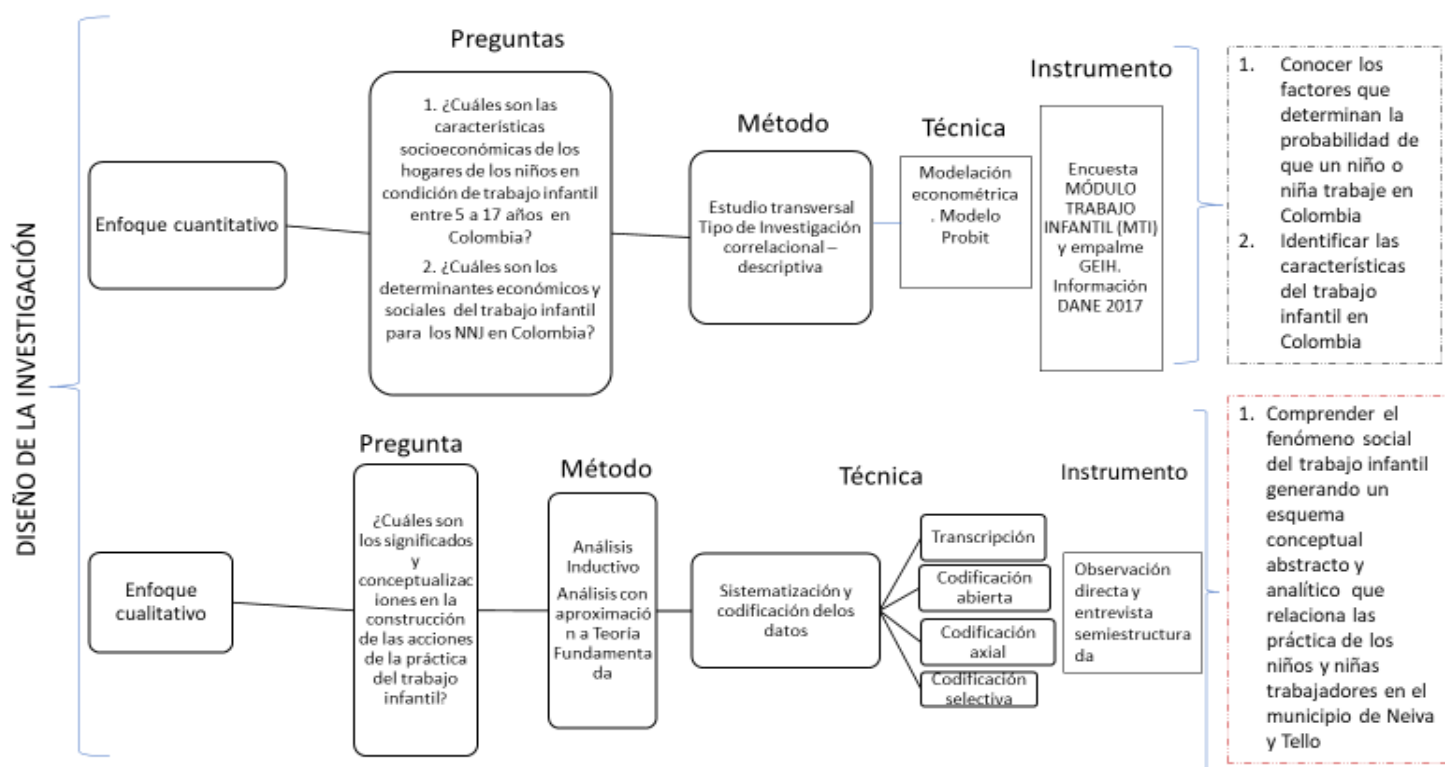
DISEÑO DE LA INVESTIGACIÓN

Enfoque cuantitativo

Preguntas

1. ¿Cuáles son las características socioeconómicas de los hogares de los niños en condición de trabajo infantil entre 5 a 17 años en Colombia?

2. ¿Cuáles son los determinantes económicos y sociales del trabajo infantil para los NNJ en Colombia?

Método

Estudio transversal Tipo de Investigación correlacional – descriptiva

Técnica

Modelación econométrica. Modelo Probit

Instrumento

Encuesta MÓDULO TRABAJO INFANTIL (MTI) y empalme GEIH. Información DANE 2017

1. Conocer los factores que determinan la probabilidad de que un niño o niña trabaje en Colombia
2. Identificar las características del trabajo infantil en Colombia

Enfoque cualitativo

Pregunta

¿Cuáles son los significados y conceptualizaciones en la construcción de las acciones de la práctica del trabajo infantil?

Método

Análisis Inductivo

Análisis con aproximación a Teoría Fundamentada

Técnica

Sistematización y codificación delos datos

Transcripción

Codificación abierta

Codificación axial

Codificación selectiva

Instrumento

Observación directa y entrevista semiestructurada

1. Comprender el fenómeno social del trabajo infantil generando un esquema conceptual abstracto y analítico que relaciona las práctica de los niños y niñas trabajadores en el municipio de Neiva y Tello